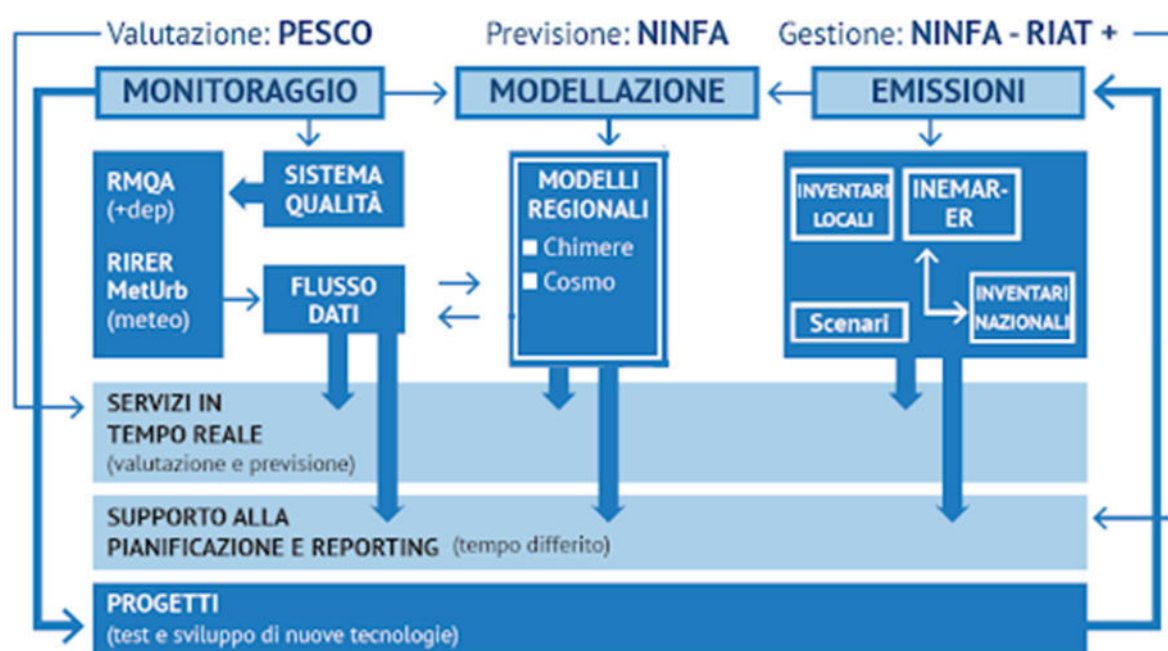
Valutazione: PESCO
Previsione: NINFA
Gestione: NINFA - RIAT +

MONITORAGGIO
MODELLAZIONE
EMISSIONI

RMQA
(+dep)

RIRER
MetUrb
(meteo)

SISTEMA
QUALITÀ

FLUSSO
DATI

MODELLI
REGIONALI
Chimere
Cosmo

INVENTARI
LOCALI

INEMAR-
ER

INVENTARI
NAZIONALI

Scenari

SERVIZI IN
TEMPO REALE
(valutazione e previsione)

SUPPORTO ALLA
PIANIFICAZIONE E REPORTING (tempo differito)

PROGETTI
(test e sviluppo di nuove tecnologie)